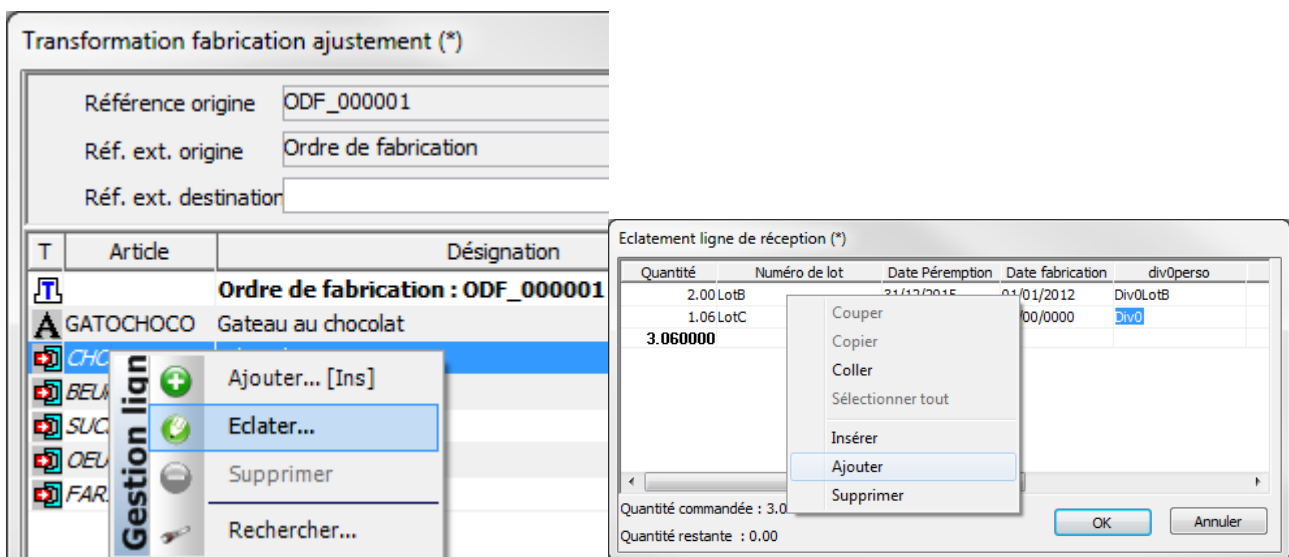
Transformation fabrication ajustement (*)

Référence origine ODF_000001

Réf. ext. origine Ordre de fabrication

Réf. ext. destination

| T | Article | Désignation |
|---|---|---|
| | | Ordre de fabrication : ODF_000001 |
| | GATOCHOCO | Gateau au chocolat |
| | CHO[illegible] | |
| | BEU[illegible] | |
| | SUC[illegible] | |
| | OEU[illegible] | |
| | FAR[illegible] | |

Gestion lign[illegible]

Ajouter... [Ins]

Eclater...

Supprimer

Rechercher...

Eclatement ligne de réception (*)

| Quantité | Numéro de lot | Date Péremption | Date fabrication | div0perso |
|---|---|---|---|---|
| 2.00 | LotB | 31/12/2015 | 01/01/2012 | Div0LotB |
| 1.06 | LotC | | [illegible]/00/0000 | Div0 |
| 3.060000 | | | | |

Couper

Copier

Coller

Sélectionner tout

Insérer

Ajouter

Supprimer

Quantité commandée : 3.0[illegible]

Quantité restante : 0.00

OK

Annuler